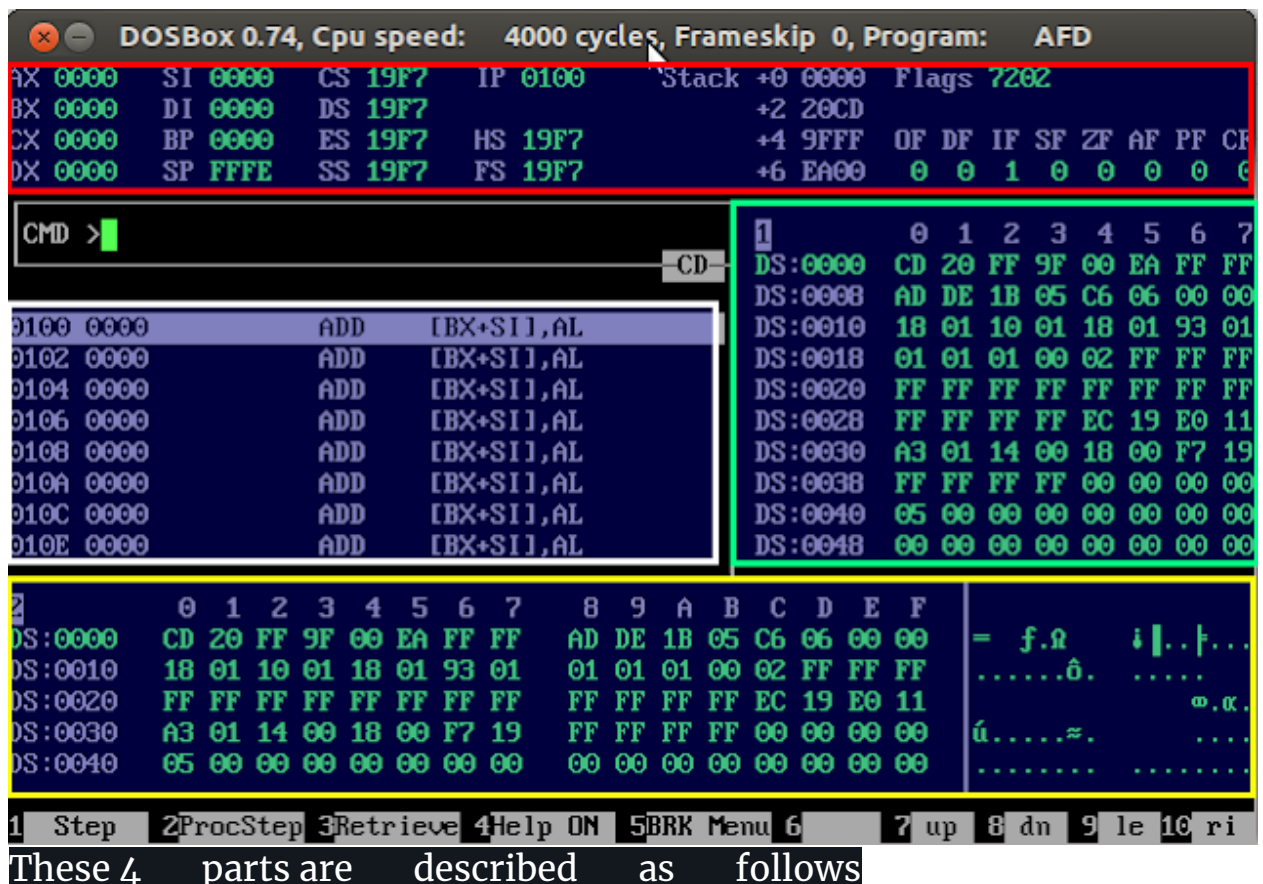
DOSBox 0.74, Cpu speed: 4000 cycles, Frameskip 0, Program: AFD

AX 0000 SI 0000 CS 19F7 IP 0100 Stack +0 0000 Flags 7202
BX 0000 DI 0000 DS 19F7 +2 20CD
CX 0000 BP 0000 ES 19F7 HS 19F7 +4 9FFF OF DF IF SF ZF AF PF CF
DX 0000 SP FFFE SS 19F7 FS 19F7 +6 EA00 0 0 1 0 0 0 0 0

CMD >

CD

| 1 | 0 | 1 | 2 | 3 | 4 | 5 | 6 | 7 |
|---|---|---|---|---|---|---|---|---|
| DS:0000 | CD | 20 | FF | 9F | 00 | EA | FF | FF |
| DS:0008 | AD | DE | 1B | 05 | C6 | 06 | 00 | 00 |
| DS:0010 | 18 | 01 | 10 | 01 | 18 | 01 | 93 | 01 |
| DS:0018 | 01 | 01 | 01 | 00 | 02 | FF | FF | FF |
| DS:0020 | FF | FF | FF | FF | FF | FF | FF | FF |
| DS:0028 | FF | FF | FF | FF | EC | 19 | E0 | 11 |
| DS:0030 | A3 | 01 | 14 | 00 | 18 | 00 | F7 | 19 |
| DS:0038 | FF | FF | FF | FF | 00 | 00 | 00 | 00 |
| DS:0040 | 05 | 00 | 00 | 00 | 00 | 00 | 00 | 00 |
| DS:0048 | 00 | 00 | 00 | 00 | 00 | 00 | 00 | 00 |

0100 0000 ADD [BX+SI],AL
0102 0000 ADD [BX+SI],AL
0104 0000 ADD [BX+SI],AL
0106 0000 ADD [BX+SI],AL
0108 0000 ADD [BX+SI],AL
010A 0000 ADD [BX+SI],AL
010C 0000 ADD [BX+SI],AL
010E 0000 ADD [BX+SI],AL

| 2 | 0 | 1 | 2 | 3 | 4 | 5 | 6 | 7 | 8 | 9 | A | B | C | D | E | F | |
|---|---|---|---|---|---|---|---|---|---|---|---|---|---|---|---|---|---|
| DS:0000 | CD | 20 | FF | 9F | 00 | EA | FF | FF | AD | DE | 1B | 05 | C6 | 06 | 00 | 00 | = ƒ.Ω ╡▌..╞... |
| DS:0010 | 18 | 01 | 10 | 01 | 18 | 01 | 93 | 01 | 01 | 01 | 01 | 00 | 02 | FF | FF | FF | ......ô. ..... |
| DS:0020 | FF | FF | FF | FF | FF | FF | FF | FF | FF | FF | FF | FF | EC | 19 | E0 | 11 | ∞.α. |
| DS:0030 | A3 | 01 | 14 | 00 | 18 | 00 | F7 | 19 | FF | FF | FF | FF | 00 | 00 | 00 | 00 | ú.....≈. .... |
| DS:0040 | 05 | 00 | 00 | 00 | 00 | 00 | 00 | 00 | 00 | 00 | 00 | 00 | 00 | 00 | 00 | 00 | ........ ........ |

1 Step 2ProcStep 3Retrieve 4Help ON 5BRK Menu 6 7 up 8 dn 9 le 10 ri

These 4 parts are described as follows